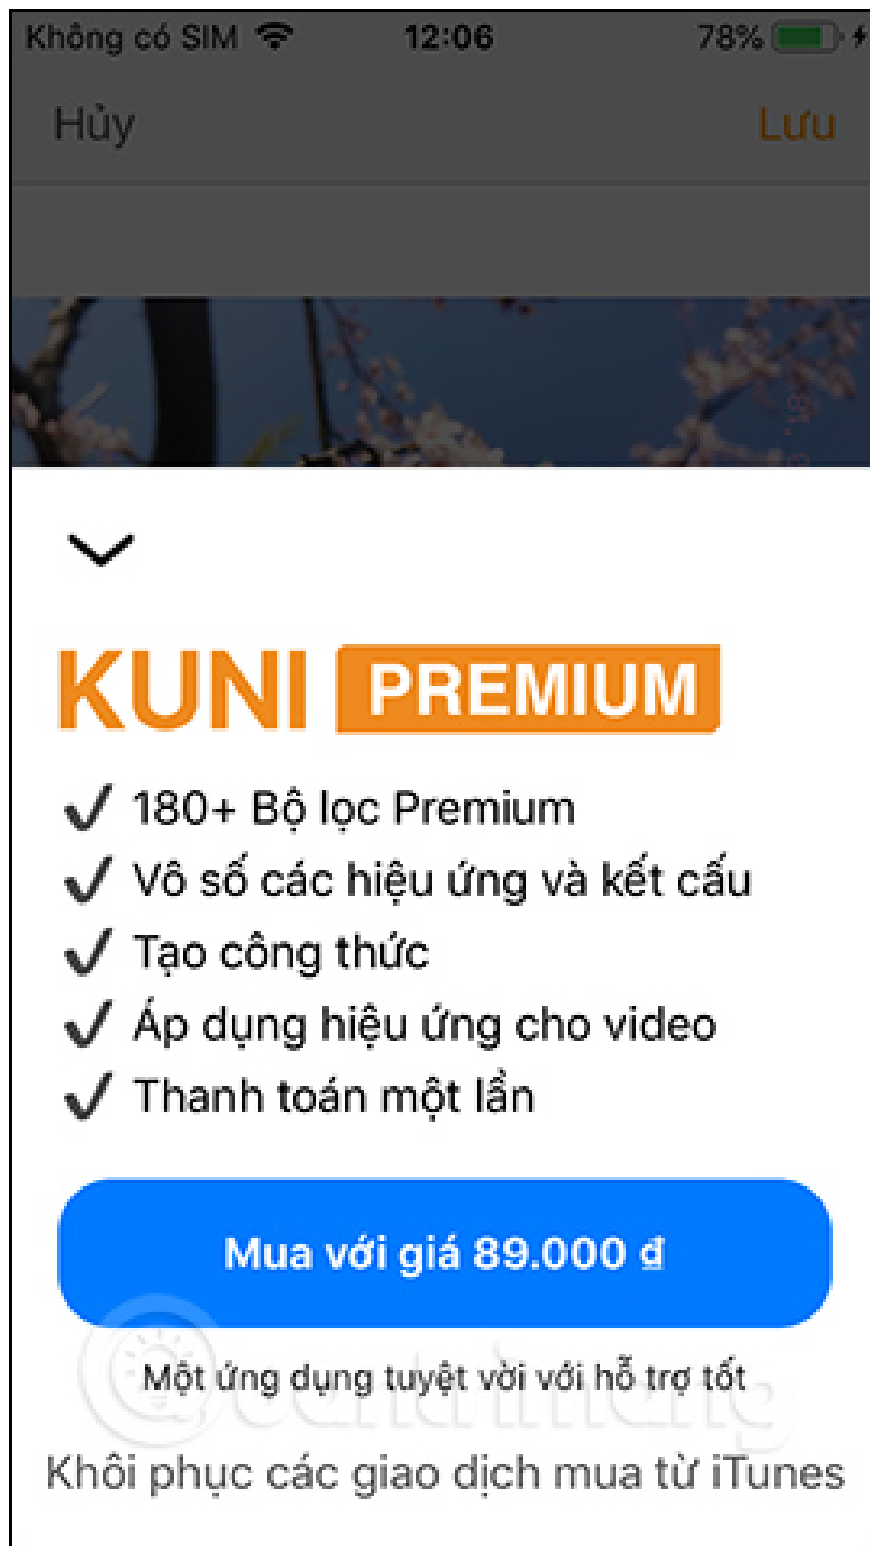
Không có SIM 12:06 78%

Hủy Lưu

KUNI PREMIUM

✓ 180+ Bộ lọc Premium
✓ Vô số các hiệu ứng và kết cấu
✓ Tạo công thức
✓ Áp dụng hiệu ứng cho video
✓ Thanh toán một lần

Mua với giá 89.000 đ

Một ứng dụng tuyệt vời với hỗ trợ tốt

Khôi phục các giao dịch mua từ iTunes